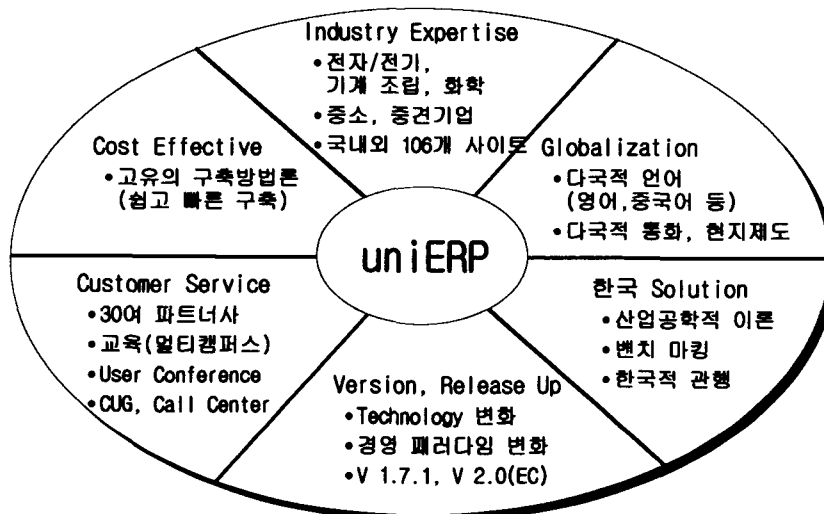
Industry Expertise
•전자/전기, 기계 조립, 화학
•중소, 중견기업
•국내외 106개 사이트

Cost Effective
•고유의 구축방법론 (쉽고 빠른 구축)

Globalization
•다국적 언어 (영어,중국어 등)
•다국적 통화, 현지제도

uniERP

Customer Service
•30여 파트너사
•교육(멀티캠퍼스)
•User Conference
•CUG, Call Center

한국 Solution
•산업공학적 이론
•벤치 마킹
•한국적 관행

Version, Release Up
•Technology 변화
•경영 패러다임 변화
•V 1.7.1, V 2.0(EC)